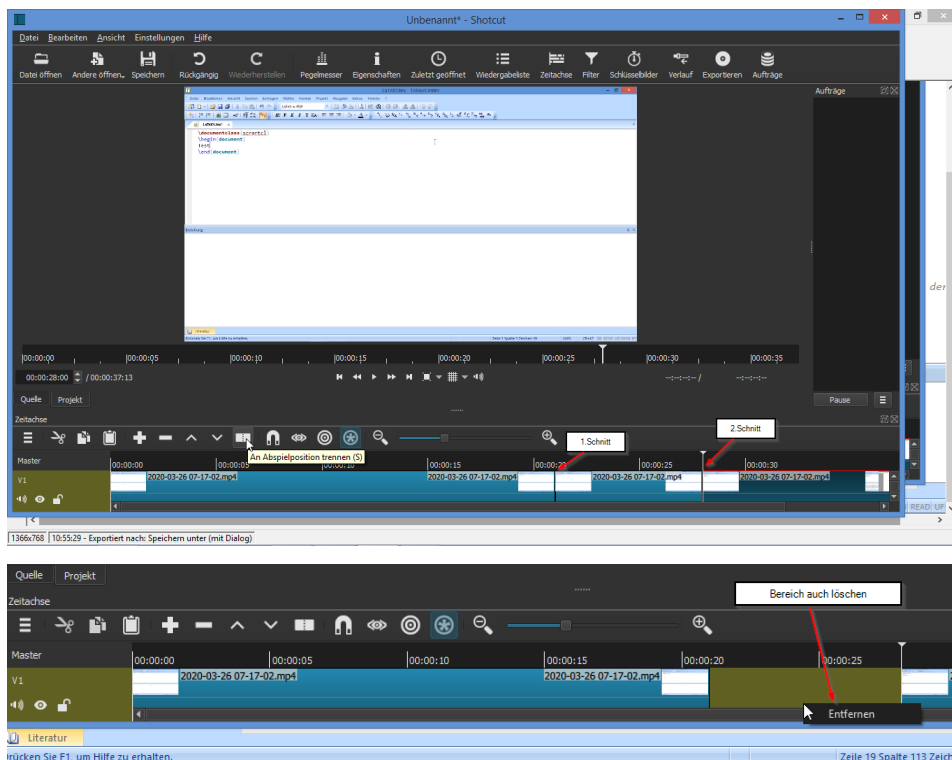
Unbenannt* - Shotcut

Datei Bearbeiten Ansicht Einstellungen Hilfe

Datei öffnen Andere öffnen.. Speichern Rückgängig Wiederherstellen Pegelmesser Eigenschaften Zuletzt geöffnet Wiedergabeliste Zeitachse Filter Schlüsselbilder Verlauf Exportieren Aufträge

Aufträge

\documentclass{scrartcl}
\begin{document}
test
\end{document}

der

00:00:00 00:00:05 00:00:10 00:00:15 00:00:20 00:00:25 00:00:30 00:00:35

00:00:28:00 / 00:00:37:13

--:--:--:-- / --:--:--:--

Quelle Projekt

Pause

Zeitachse

1.Schnitt

2.Schnitt

An Abspielposition trennen (S)

Master

00:00:00 00:00:05 00:00:10 00:00:15 00:00:20 00:00:25 00:00:30

V1

2020-03-26 07-17-02.mp4 2020-03-26 07-17-02.mp4 2020-03-26 07-17-02.mp4 2020-03-26 07-17-02.mp4

READ UF

1366x768 10:55:29 - Exportiert nach: Speichern unter (mit Dialog)

Quelle Projekt

Zeitachse

Bereich auch löschen

Master

00:00:00 00:00:05 00:00:10 00:00:15 00:00:20 00:00:25

V1

2020-03-26 07-17-02.mp4 2020-03-26 07-17-02.mp4

Entfernen

Literatur

rücken Sie F1, um Hilfe zu erhalten.

Zeile 19 Spalte 113 Zeich